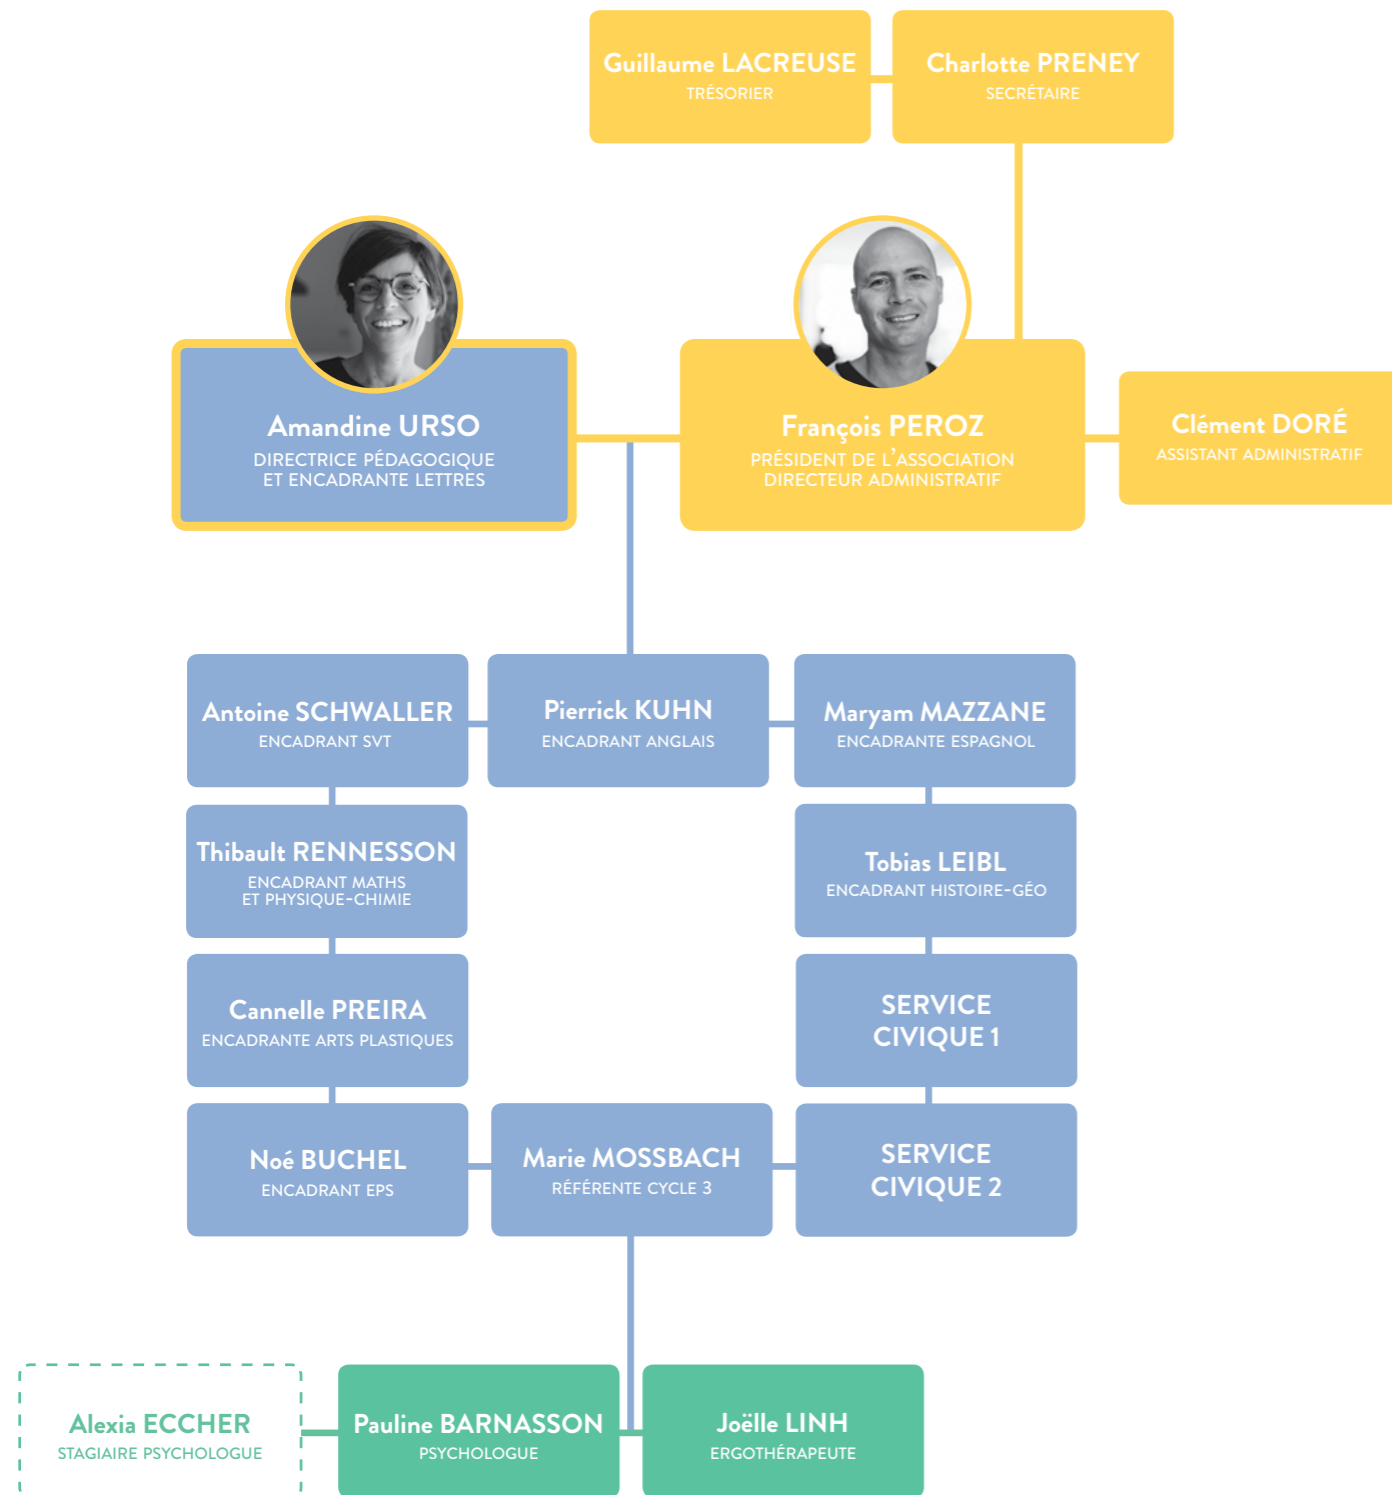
Guillaume LACREUSE
TRÉSORIER

Charlotte PRENEY
SECRÉTAIRE

Amandine URSO
DIRECTRICE PÉDAGOGIQUE ET ENCADRANTE LETTRES

François PEROZ
PRÉSIDENT DE L'ASSOCIATION DIRECTEUR ADMINISTRATIF

Clément DORÉ
ASSISTANT ADMINISTRATIF

Antoine SCHWALLER
ENCADRANT SVT

Pierrick KUHN
ENCADRANT ANGLAIS

Maryam MAZZANE
ENCADRANTE ESPAGNOL

Thibault RENNESSON
ENCADRANT MATHS ET PHYSIQUE-CHIMIE

Tobias LEIBL
ENCADRANT HISTOIRE-GÉO

Cannelle PREIRA
ENCADRANTE ARTS PLASTIQUES

SERVICE CIVIQUE 1

Noé BUCHEL
ENCADRANT EPS

Marie MOSSBACH
RÉFÉRENTE CYCLE 3

SERVICE CIVIQUE 2

Alexia ECCHER
STAGIAIRE PSYCHOLOGUE

Pauline BARNASSON
PSYCHOLOGUE

Joëlle LINH
ERGOTHÉRAPEUTE